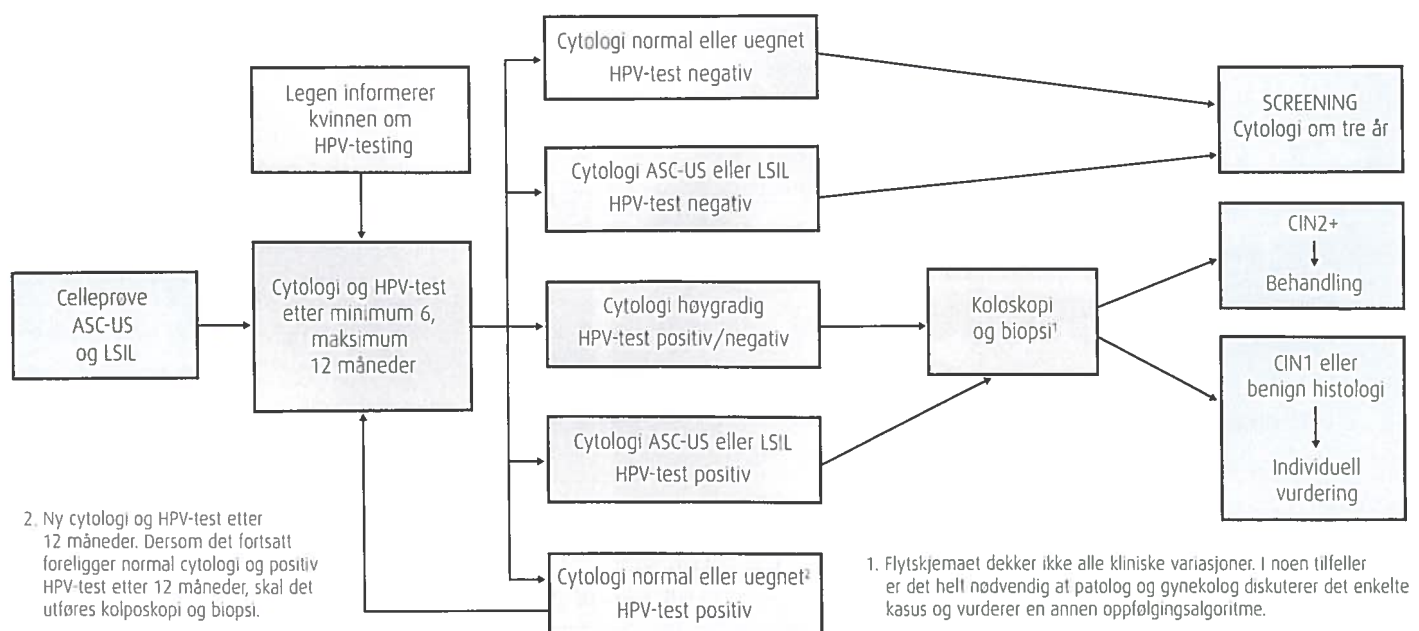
Legen informerer kvinnen om HPV-testing

Celleprøve ASC-US og LSIL

Cytologi og HPV-test etter minimum 6, maksimum 12 måneder

Cytologi normal eller uegnet
HPV-test negativ

Cytologi ASC-US eller LSIL
HPV-test negativ

Cytologi høygradig
HPV-test positiv/negativ

Cytologi ASC-US eller LSIL
HPV-test positiv

Cytologi normal eller uegnet²
HPV-test positiv

Koloskopi og biopsi¹

SCREENING
Cytologi om tre år

CIN2+
Behandling

CIN1 eller benign histologi
Individuell vurdering

2. Ny cytologi og HPV-test etter 12 måneder. Dersom det fortsatt foreligger normal cytologi og positiv HPV-test etter 12 måneder, skal det utføres kolposkopi og biopsi.

1. Flytskjemaet dekker ikke alle kliniske variasjoner. I noen tilfeller er det helt nødvendig at patolog og gynekolog diskuterer det enkelte kasus og vurderer en annen oppfølgingsalgoritme.